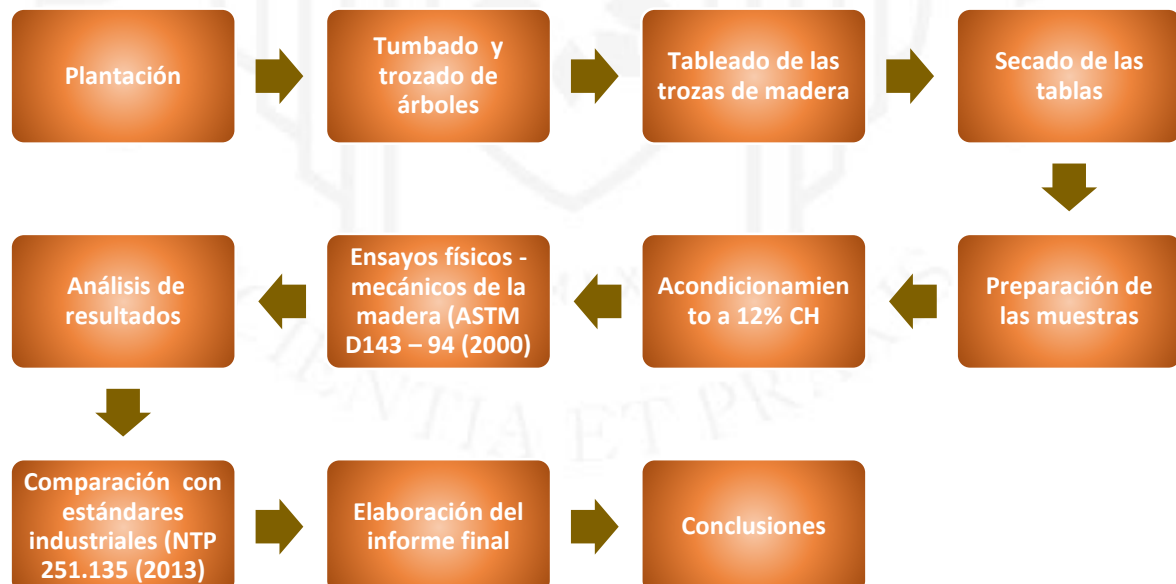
Plantación

Tumbado y trozado de árboles

Tableado de las trozas de madera

Secado de las tablas

Preparación de las muestras

Acondicionamien to a 12% CH

Ensayos físicos - mecánicos de la madera (ASTM D143 – 94 (2000)

Análisis de resultados

Comparación con estándares industriales (NTP 251.135 (2013)

Elaboración del informe final

Conclusiones